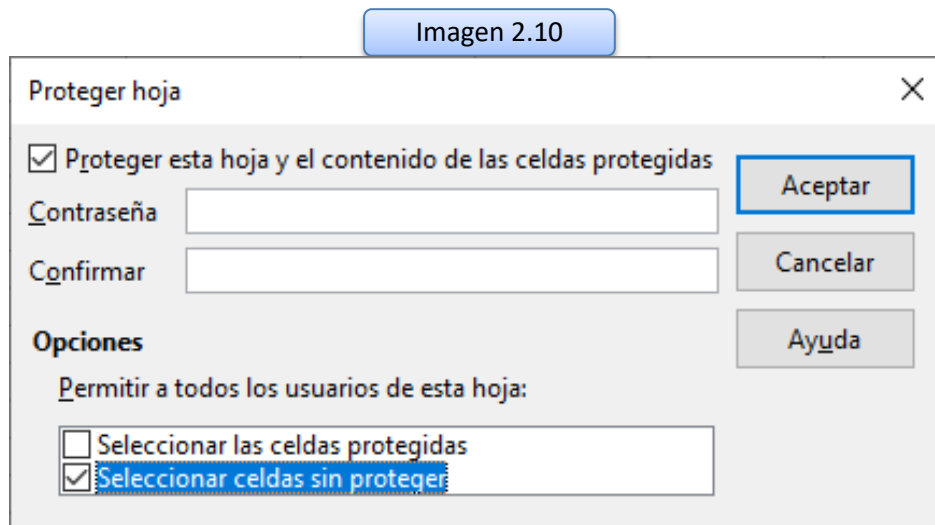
Imagen 2.10

Proteger hoja

X

Proteger esta hoja y el contenido de las celdas protegidas

Contraseña

Confirmar

Aceptar

Cancelar

Ayuda

Opciones

Permitir a todos los usuarios de esta hoja:

Seleccionar las celdas protegidas

Seleccionar celdas sin proteger